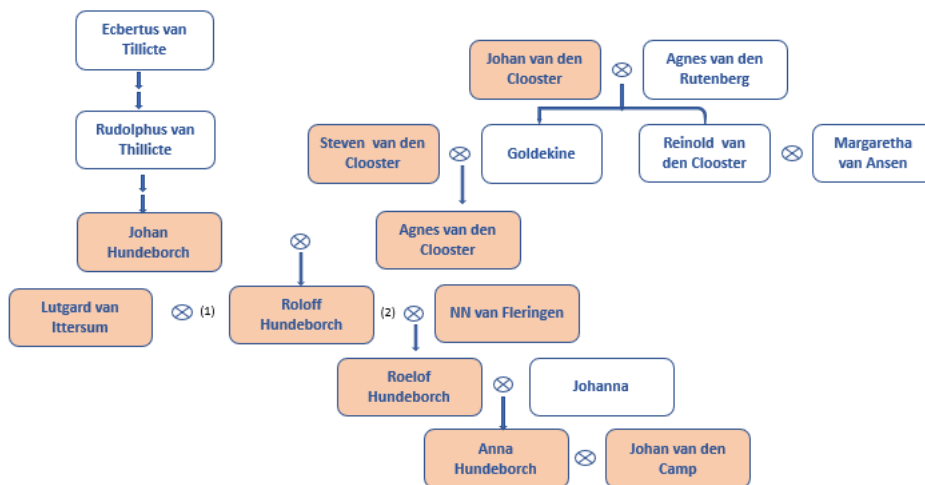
Ecbertus van Tillicte

Rudolphus van Thillicte

Johan Hundeborch

Johan van den Clooster $\otimes$ Agnes van den Rutenberg

Steven van den Clooster $\otimes$ Goldekine

Reinold van den Clooster $\otimes$ Margaretha van Ansen

Agnes van den Clooster

$\otimes$

Lutgard van Ittersum $\otimes$ (1) Roloff Hundeborch (2) $\otimes$ NN van Fleringen

Roelof Hundeborch $\otimes$ Johanna

Anna Hundeborch $\otimes$ Johan van den Camp